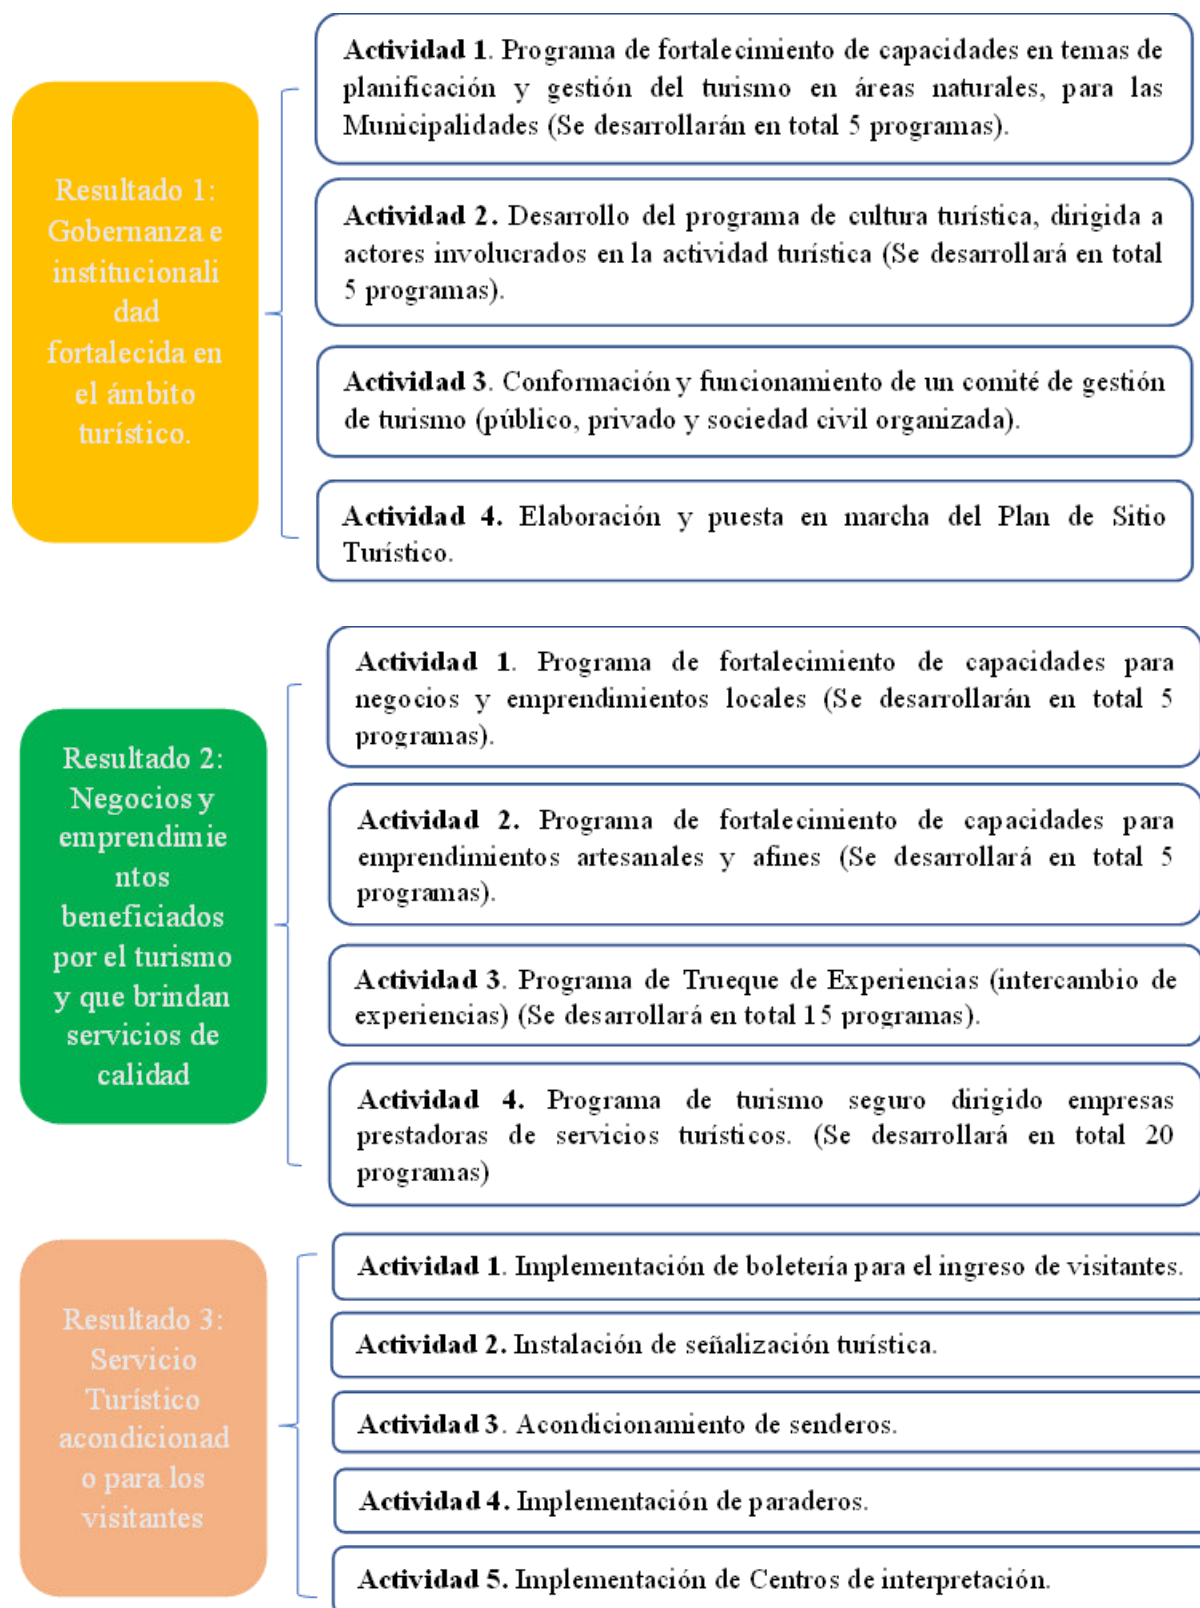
Resultado 1: Gobernanza e institucionalidad fortalecida en el ámbito turístico.

**Actividad 1**. Programa de fortalecimiento de capacidades en temas de planificación y gestión del turismo en áreas naturales, para las Municipalidades (Se desarrollarán en total 5 programas).

**Actividad 2.** Desarrollo del programa de cultura turística, dirigida a actores involucrados en la actividad turística (Se desarrollará en total 5 programas).

**Actividad 3**. Conformación y funcionamiento de un comité de gestión de turismo (público, privado y sociedad civil organizada).

**Actividad 4.** Elaboración y puesta en marcha del Plan de Sitio Turístico.

Resultado 2: Negocios y emprendimientos beneficiados por el turismo y que brindan servicios de calidad

**Actividad 1**. Programa de fortalecimiento de capacidades para negocios y emprendimientos locales (Se desarrollarán en total 5 programas).

**Actividad 2.** Programa de fortalecimiento de capacidades para emprendimientos artesanales y afines (Se desarrollará en total 5 programas).

**Actividad 3**. Programa de Trueque de Experiencias (intercambio de experiencias) (Se desarrollará en total 15 programas).

**Actividad 4.** Programa de turismo seguro dirigido empresas prestadoras de servicios turísticos. (Se desarrollará en total 20 programas)

Resultado 3: Servicio Turístico acondicionado para los visitantes

**Actividad 1**. Implementación de boletería para el ingreso de visitantes.

**Actividad 2.** Instalación de señalización turística.

**Actividad 3**. Acondicionamiento de senderos.

**Actividad 4.** Implementación de paraderos.

**Actividad 5.** Implementación de Centros de interpretación.